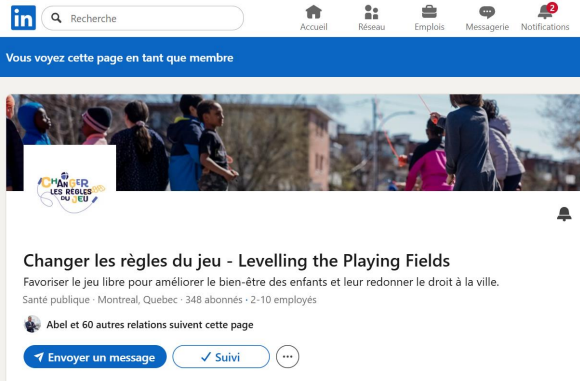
in Recherche

Accueil Réseau Emplois Messagerie 2 Notifications

Vous voyez cette page en tant que membre

CHANGER LES RÈGLES DU JEU

Changer les règles du jeu - Levelling the Playing Fields

Favoriser le jeu libre pour améliorer le bien-être des enfants et leur redonner le droit à la ville.

Santé publique · Montreal, Quebec · 348 abonnés · 2-10 employés

Abel et 60 autres relations suivent cette page

Envoyer un message ✓ Suivi ···